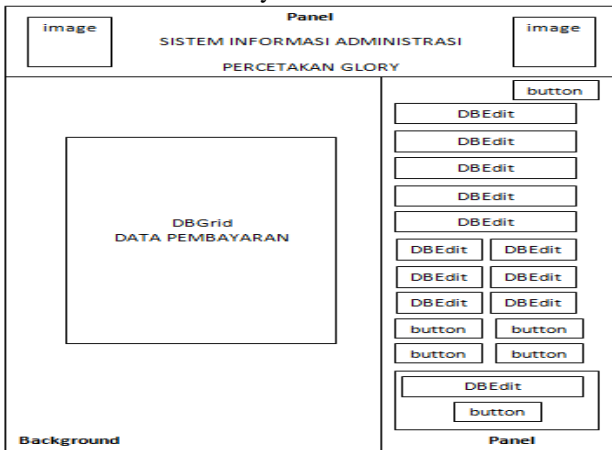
Panel

image

SISTEM INFORMASI ADMINISTRASI

PERCETAKAN GLORY

image

button

DBEdit

DBEdit

DBEdit

DBEdit

DBEdit

DBGrid
DATA PEMBAYARAN

DBEdit DBEdit

DBEdit DBEdit

DBEdit DBEdit

button button

button button

DBEdit

button

Background

Panel